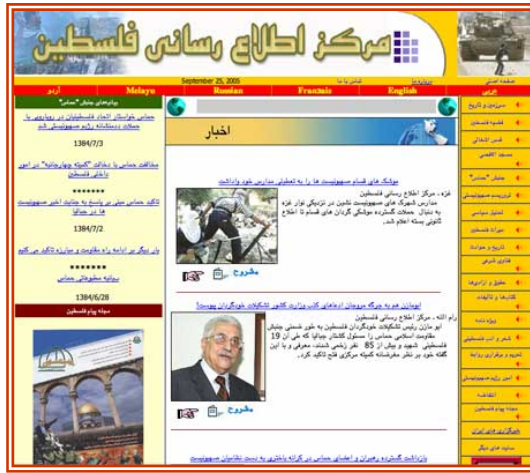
مرکز اطلاع رسانی فلسطین

صفحه اصلی | تماس با ما | درباره ما
September 25, 2005

عربی | English | Français | Russian | Melayu | اردو

اخبار

موشک های قسام صهیونیست ها را به تعطیلی مدارس شهر واداشت

غزه - مرکز اطلاع رسانی فلسطین
مدارس شهرک های صهیونیست نشین در نزدیکی نوار غزه به دنبال حملات گسترده موشکی گردان های قسام تا اطلاع ثانوی بسته اعلام شد.

مشروح

ابومازن هم به جرگه سرجنبانان ادعاهای کذب وزارت کشور تشکیلات خودگردان پیوست!

رام الله - مرکز اطلاع رسانی فلسطین
ابو مازن رئیس تشکیلات خودگردان فلسطین به طور ضمنی جنبش مقاومت اسلامی حماس را مسئول کشتار جبالیا که طی آن 19 فلسطینی شهید و بیش از 85 نفر زخمی شدند، معرفی و با این گفته خود بر نظر مغرضانه کمیته مرکزی فتح تأکید کرد.

مشروح

بازداشت گسترده رهبران و اعضای حماس در کرانه باختری به دست نظامیان صهیونیست

بیانیه های جنبش "حماس"

حماس خواستار اتحاد فلسطینیان در رویارویی با حملات دستگاه رژیم صهیونیستی شد

1384/7/3

مخالفت حماس با دخالت "کمیته چهارجانبه" در امور داخلی فلسطین

*******

تأکید حماس مبنی بر پاسخ به جنایات اخیر صهیونیست ها در جبالیا

1384/7/2

باز دیگر بر ادامه راه مقاومت و مبارزه تأکید می کنیم

*******

بیانیه مطبوعاتی حماس

1384/6/28

مجله پیام فلسطین

سرزمین و تاریخ
قضیه فلسطین
قدس اشغالی
مسجد الاقصی
جنبش "حماس"
تروریسم صهیونیستی
تحلیل سیاسی
مردم فلسطین
تاریخ و حوادث
حقایق شرعی
حقوق و آزادیها
کتابها و تألیفات
ویژه نامه
شعر و ادب فلسطینی
تصویر و کاریکاتور رایانه
امور رژیم صهیونیستی
انتفاضه
مجله پیام فلسطین
کلیه موارد
سایتهای دیگر